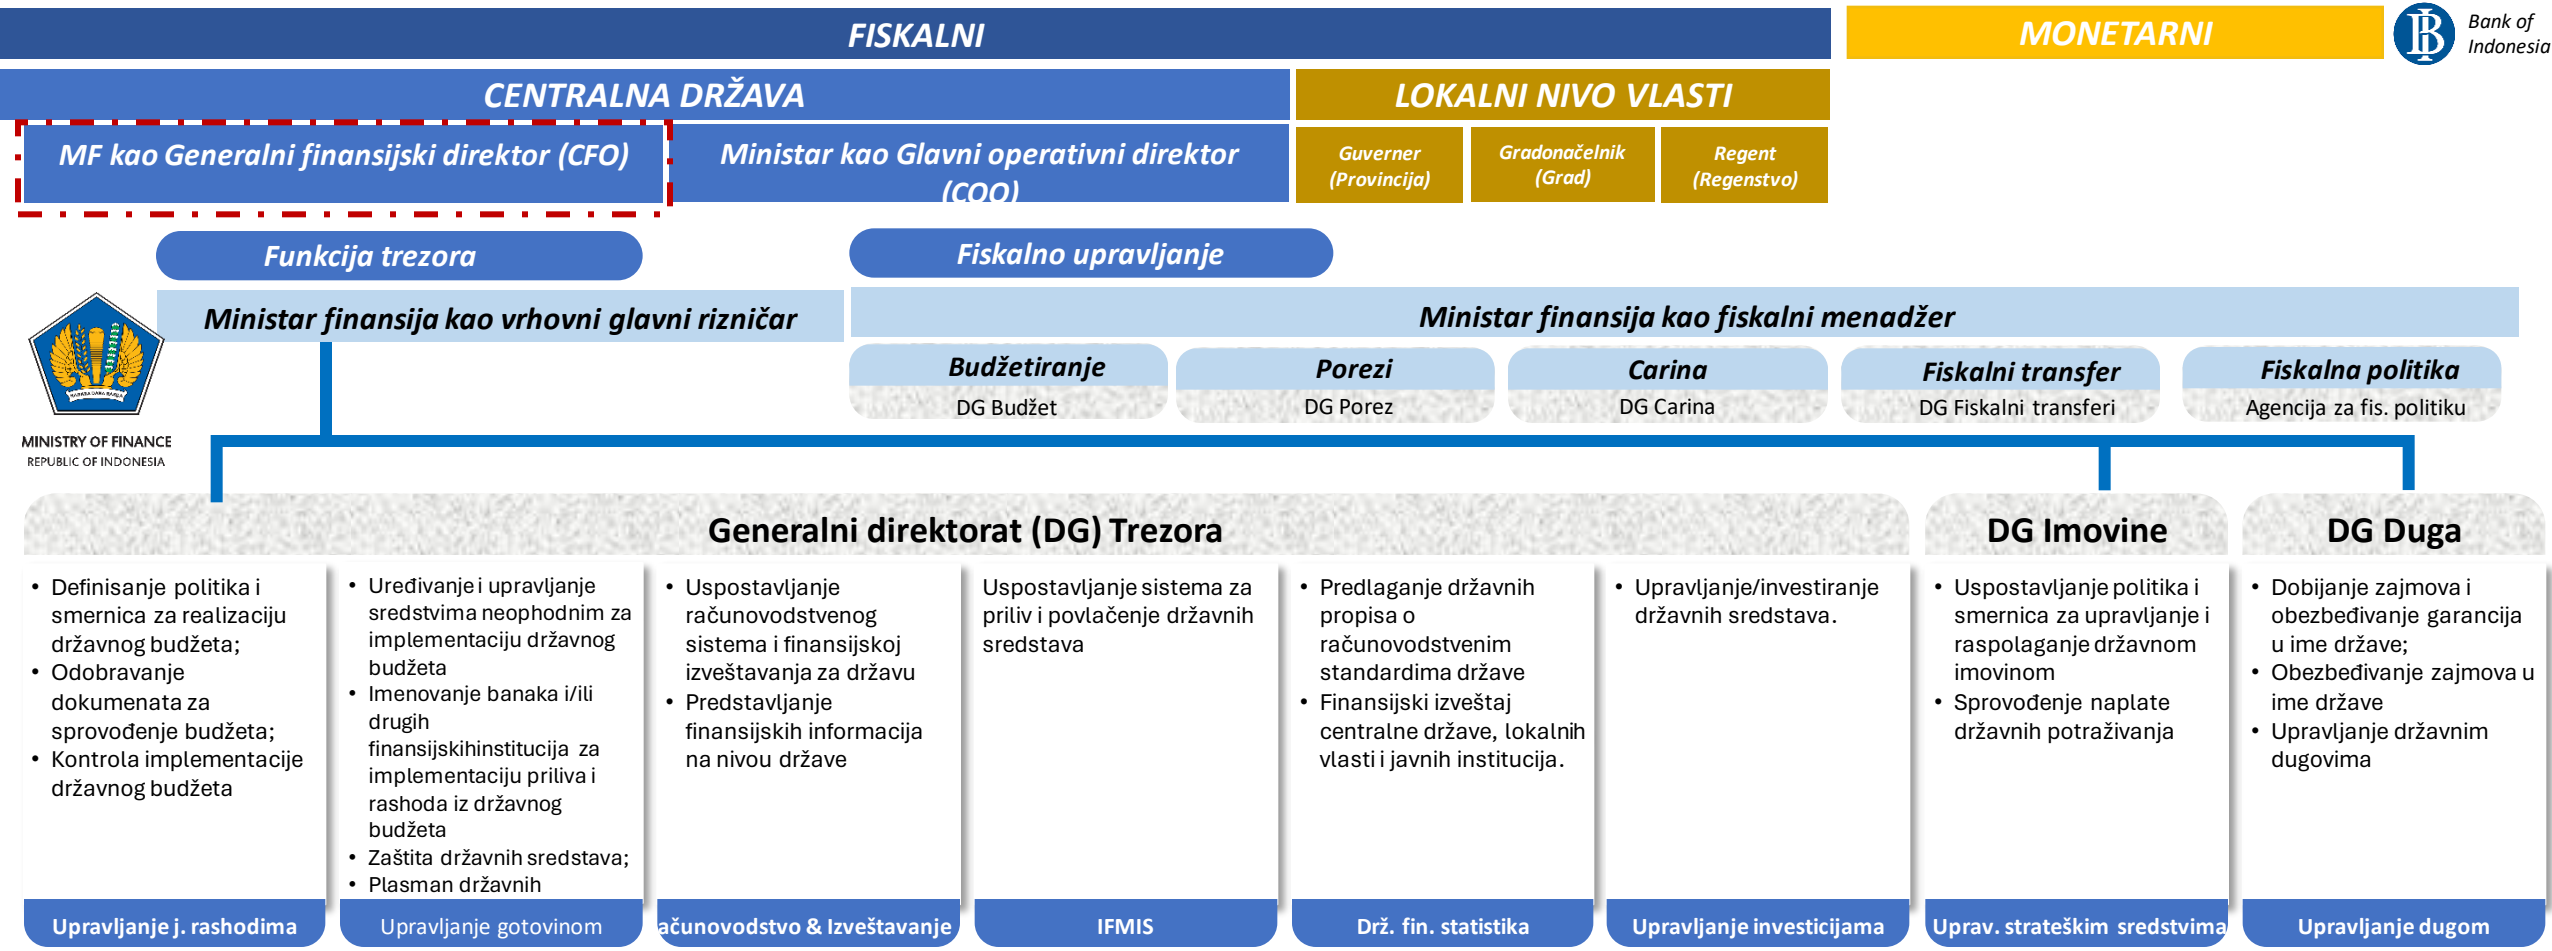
FISKALNI

MONETARNI

Bank of Indonesia

CENTRALNA DRŽAVA

LOKALNI NIVO VLASTI

MF kao Generalni finansijski direktor (CFO)

Ministar kao Glavni operativni direktor (COO)

Guverner (Provincija)

Gradonačelnik (Grad)

Regent (Regenstvo)

Funkcija trezora

Fiskalno upravljanje

Ministar finansija kao vrhovni glavni rizničar

Ministar finansija kao fiskalni menadžer

MINISTRY OF FINANCE
REPUBLIC OF INDONESIA

Budžetiranje
DG Budžet

Porezi
DG Porez

Carina
DG Carina

Fiskalni transfer
DG Fiskalni transferi

Fiskalna politika
Agencija za fis. politiku

Generalni direktorat (DG) Trezora

DG Imovine

DG Duga

• Definisanje politika i smernica za realizaciju državnog budžeta;
• Odobravanje dokumenata za sprovođenje budžeta;
• Kontrola implementacije državnog budžeta

Upravljanje j. rashodima

• Uređivanje i upravljanje sredstvima neophodnim za implementaciju državnog budžeta
• Imenovanje banaka i/ili drugih finansijskihinstitucija za implementaciju priliva i rashoda iz državnog budžeta
• Zaštita državnih sredstava;
• Plasman državnih

Upravljanje gotovinom

• Uspostavljanje računovodstvenog sistema i finansijskoj izveštavanja za državu
• Predstavljanje finansijskih informacija na nivou države

ačunovodstvo & Izveštavanje

Uspostavljanje sistema za priliv i povlačenje državnih sredstava

IFMIS

• Predlaganje državnih propisa o računovodstvenim standardima države
• Finansijski izveštaj centralne države, lokalnih vlasti i javnih institucija.

Drž. fin. statistika

• Upravljanje/investiranje državnih sredstava.

Upravljanje investicijama

• Uspostavljanje politika i smernica za upravljanje i raspolaganje državnom imovinom
• Sprovođenje naplate državnih potraživanja

Uprav. strateškim sredstvima

• Dobijanje zajmova i obezbeđivanje garancija u ime države;
• Obezbeđivanje zajmova u ime države
• Upravljanje državnim dugovima

Upravljanje dugom